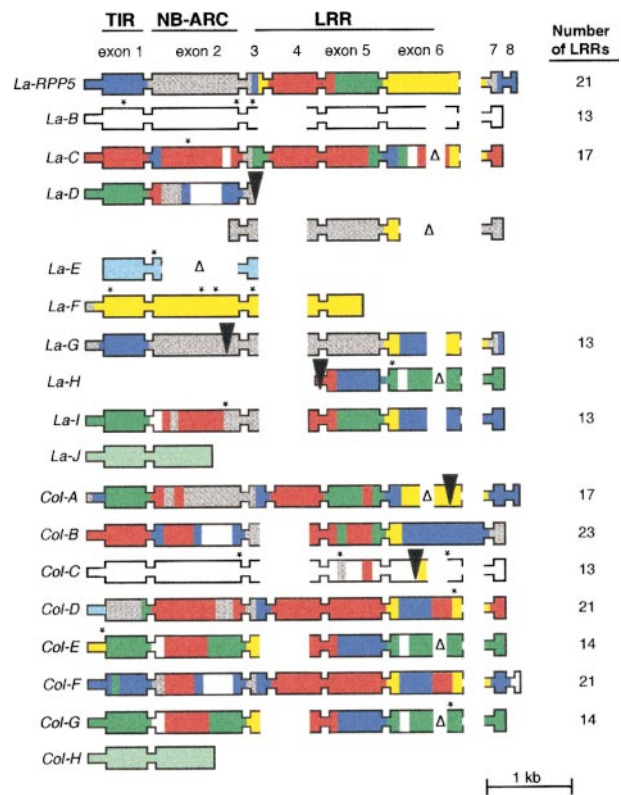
TIR NB-ARC LRR

exon 1 exon 2 3 4 exon 5 exon 6 7 8

Number of LRRs

La-RPP5 21

La-B 13

La-C Δ 17

La-D

Δ

La-E Δ

La-F

La-G 13

La-H Δ

La-I 13

La-J

Col-A Δ 17

Col-B 23

Col-C 13

Col-D 21

Col-E Δ 14

Col-F 21

Col-G Δ 14

Col-H

1 kb